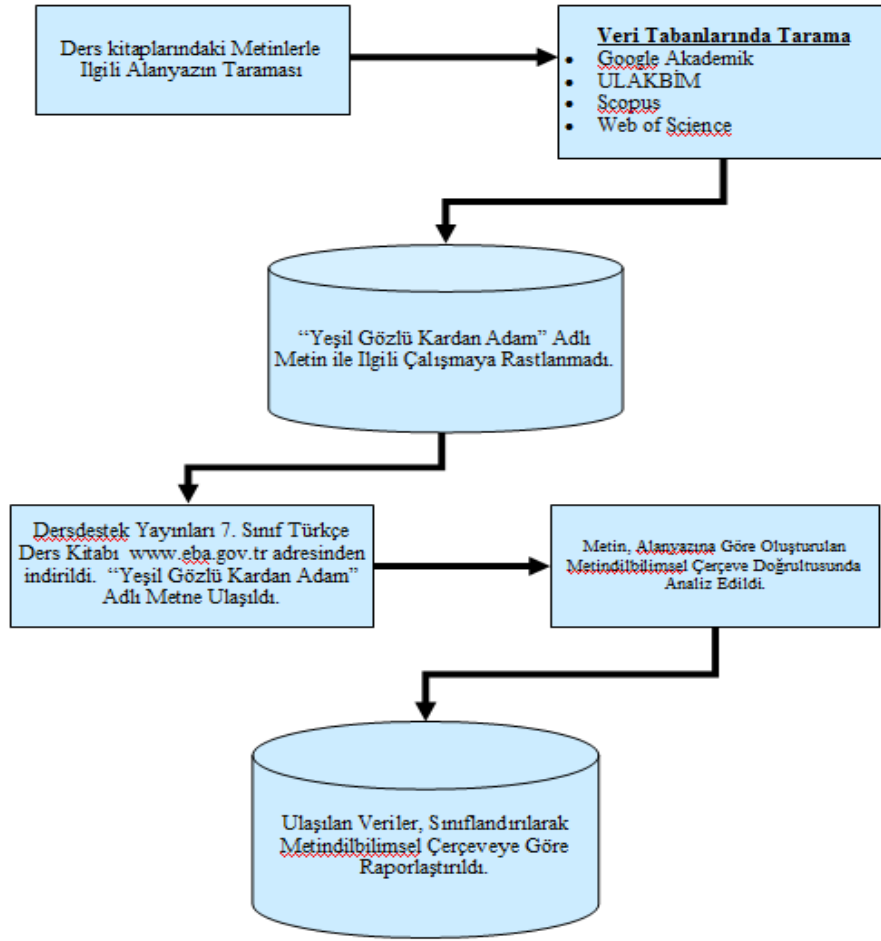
Ders kitaplarındaki Metinlerle Ilgili Alanyazın Taraması

**Veri Tabanlarında Tarama**
- Google Akademik
- ULAKBİM
- Scopus
- Web of Science

"Yeşil Gözlü Kardan Adam" Adlı Metin ile Ilgili Çalışmaya Rastlanmadı.

Dersdestek Yayınları 7. Sınıf Türkçe Ders Kitabı www.eba.gov.tr adresinden indirildi. "Yeşil Gözlü Kardan Adam" Adlı Metne Ulaşıldı.

Metin, Alanyazına Göre Oluşturulan Metindilbilimsel Çerçeve Doğrultusunda Analiz Edildi.

Ulaşılan Veriler, Sınıflandırılarak Metindilbilimsel Çerçeveye Göre Raporlaştırıldı.